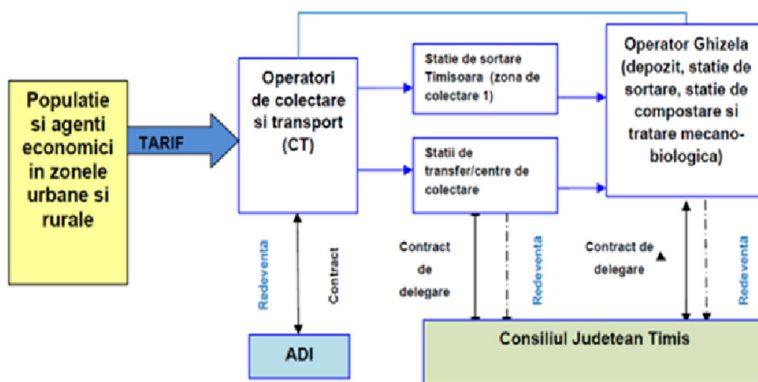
Populatie si agenti economici in zonele urbane si rurale

TARIF

Operatori de colectare si transport (CT)

Statie de sortare Timisoara (zona de colectare 1)

Statii de transfer/centre de colectare

Operator Ghizela (depozit, statie de sortare, statie de compostare si tratare mecano-biologica)

Redeventa

Contract

ADI

Contract de delegare

Redeventa

Contract de delegare

Redeventa

Consiliul Judetean Timis